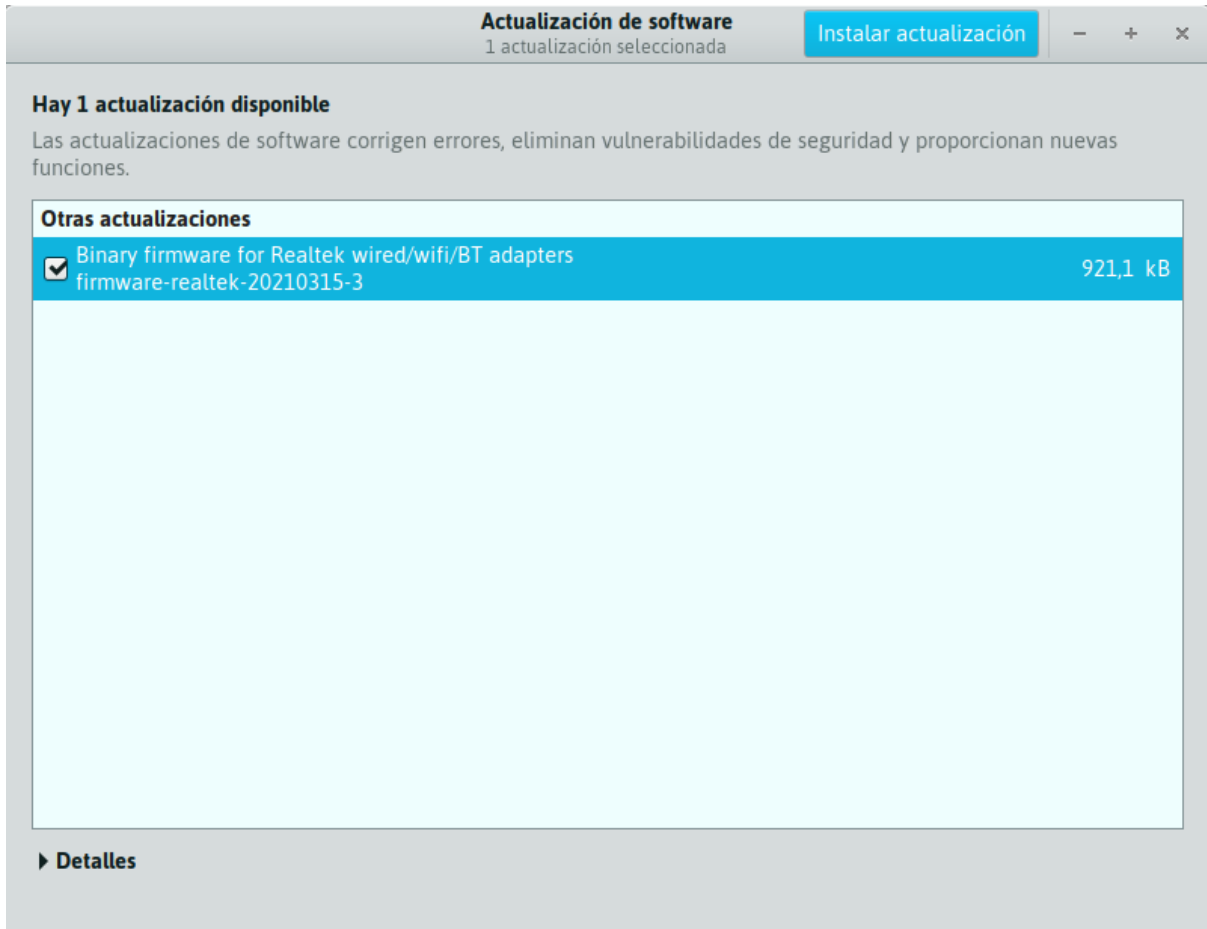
Actualización de software
1 actualización seleccionada

Instalar actualización

– + ×

Hay 1 actualización disponible

Las actualizaciones de software corrigen errores, eliminan vulnerabilidades de seguridad y proporcionan nuevas funciones.

Otras actualizaciones

Binary firmware for Realtek wired/wifi/BT adapters
firmware-realtek-20210315-3

921,1 kB

Detalles